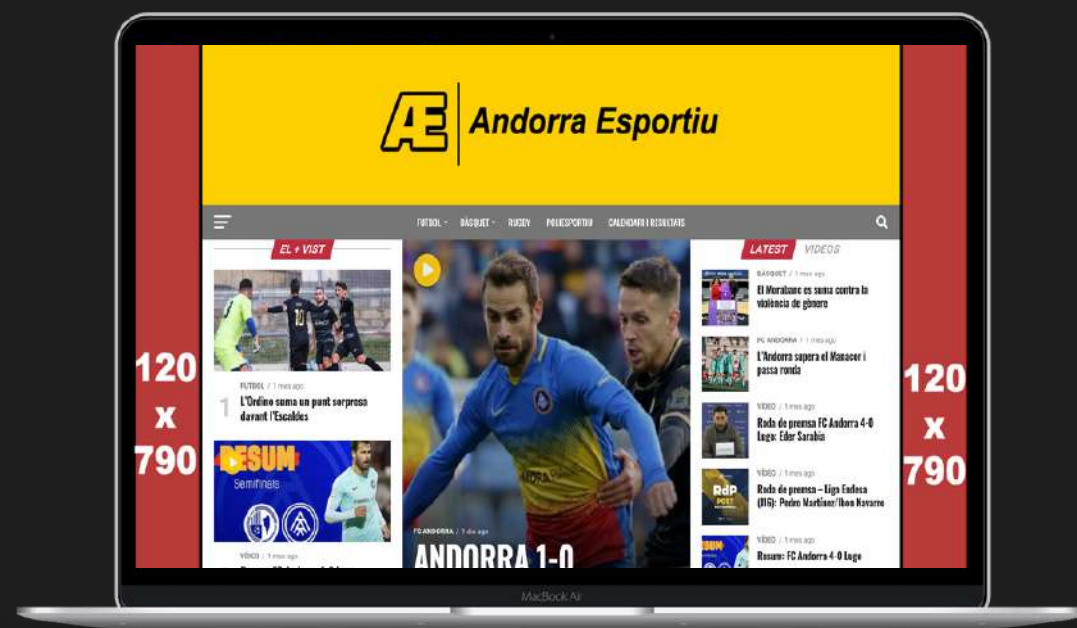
AE Andorra Esportiu

FUTBOL · BÀSQUET · RUGBY POLIESPORTIU CALENDARI I RESULTATS

EL + VIST

FUTBOL / 1 mes ago

1 L'Ordino suma un punt sorpresa davant l'Escaldes

RESUM Semifinals

VÍDEO / 1 mes ago

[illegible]

FC ANDORRA / 1 dia ago

ANDORRA 1-0

LATEST VIDEOS

BÀSQUET / 1 mes ago

El Morabanc es suma contra la violència de gènere

FC ANDORRA / 1 mes ago

L'Andorra supera el Manacor i passa ronda

VÍDEO / 1 mes ago

Roda de premsa FC Andorra 4-0 Lugo: Eder Sarabia

VÍDEO / 1 mes ago

Roda de premsa – Liga Endesa (J16): Pedro Martínez/Ibon Navarro

VÍDEO / 1 mes ago

Resum: FC Andorra 4-0 Lugo

120 x 790

120 x 790

MacBook Air